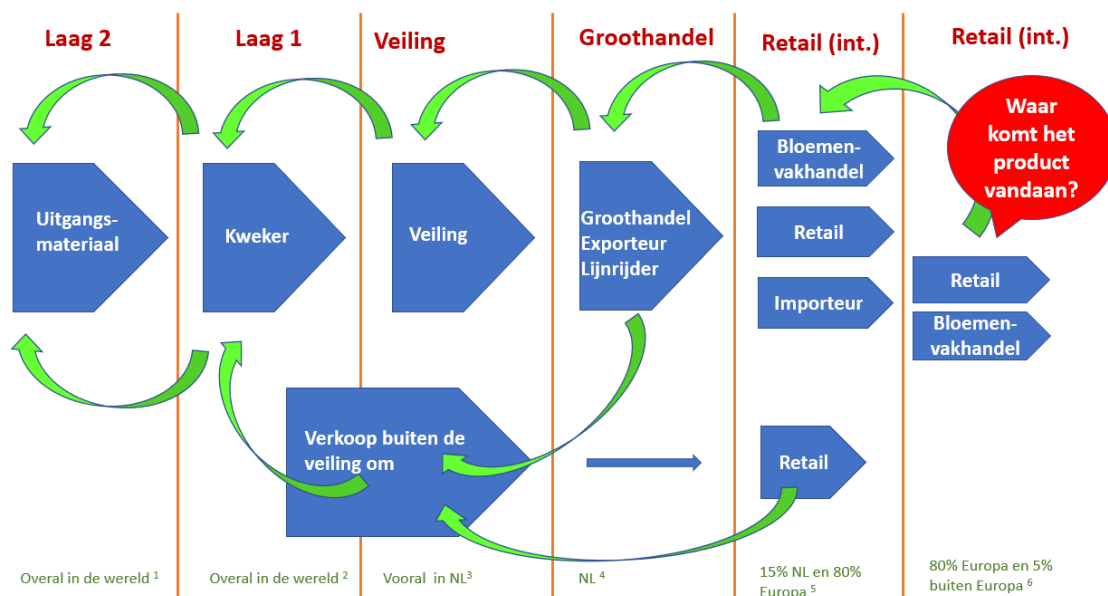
Laag 2

Laag 1

Veiling

Groothandel

Retail (int.)

Retail (int.)

Waar komt het product vandaan?

Uitgangsmateriaal

Kweker

Veiling

Groothandel Exporteur Lijnrijder

Bloemenvakhandel

Retail

Importeur

Retail

Bloemenvakhandel

Verkoop buiten de veiling om

Retail

Overal in de wereld $^1$

Overal in de wereld $^2$

Vooral in NL$^3$

NL $^4$

15% NL en 80% Europa $^5$

80% Europa en 5% buiten Europa $^6$